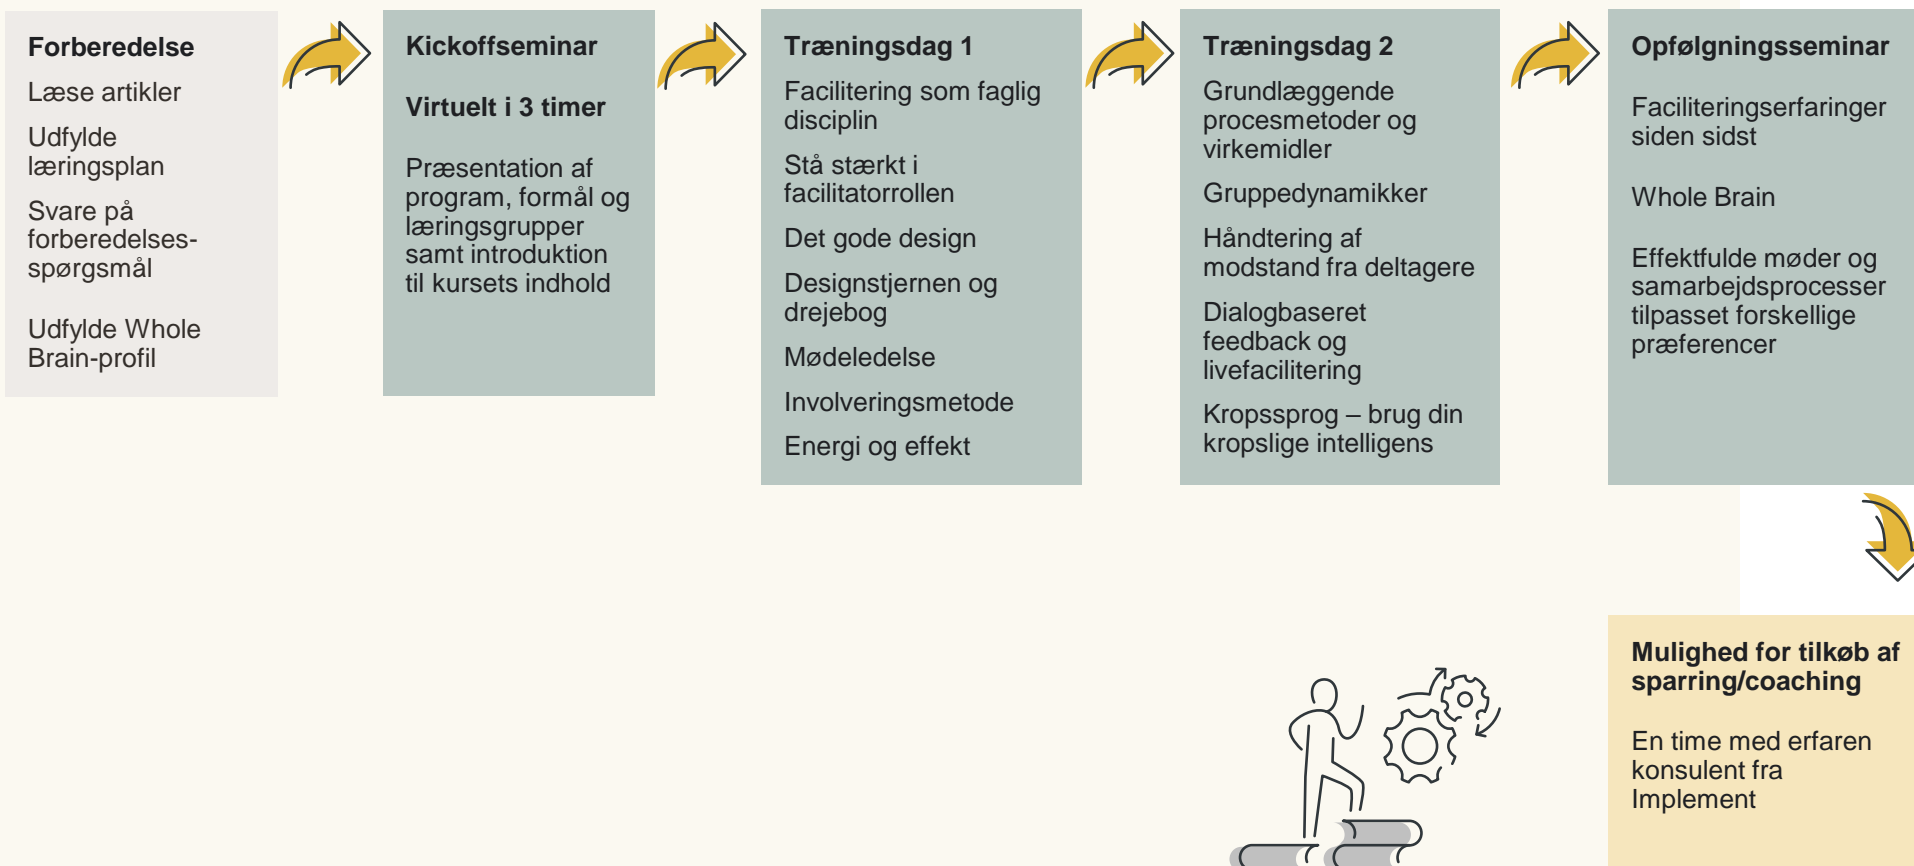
Forberedelse

Læse artikler

Udfylde læringsplan

Svare på forberedelses-spørgsmål

Udfylde Whole Brain-profil

Kickoffseminar

Virtuelt i 3 timer

Præsentation af program, formål og læringsgrupper samt introduktion til kursets indhold

Træningsdag 1

Facilitering som faglig disciplin

Stå stærkt i facilitatorrollen

Det gode design

Designstjernen og drejebog

Mødeledelse

Involveringsmetode

Energi og effekt

Træningsdag 2

Grundlæggende procesmetoder og virkemidler

Gruppedynamikker

Håndtering af modstand fra deltagere

Dialogbaseret feedback og livefacilitering

Kropssprog – brug din kropslige intelligens

Opfølgningsseminar

Faciliteringserfaringer siden sidst

Whole Brain

Effektfulde møder og samarbejdsprocesser tilpasset forskellige præferencer

Mulighed for tilkøb af sparring/coaching

En time med erfaren konsulent fra Implement